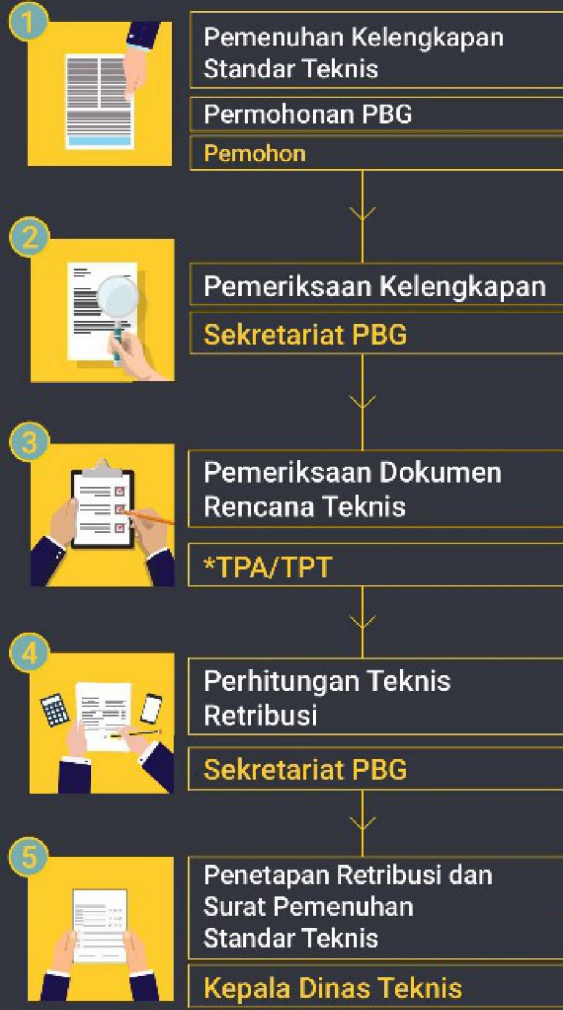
1

Pemenuhan Kelengkapan Standar Teknis

Permohonan PBG

Pemohon

2

Pemeriksaan Kelengkapan

Sekretariat PBG

3

Pemeriksaan Dokumen Rencana Teknis

*TPA/TPT

4

Perhitungan Teknis Retribusi

Sekretariat PBG

5

Penetapan Retribusi dan Surat Pemenuhan Standar Teknis

Kepala Dinas Teknis